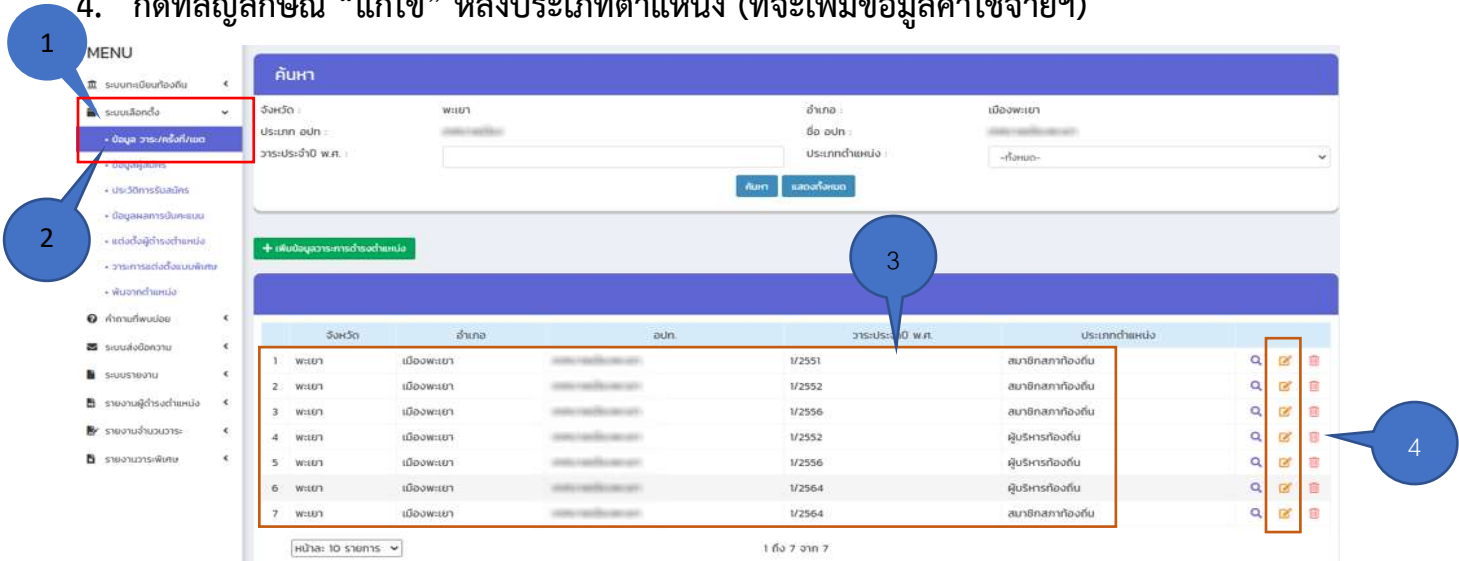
4. กดที่สัญลักษณ์ "แก้ไข" หลังประเภทตำแหน่ง (ที่จะเพิ่มข้อมูลค่าใช้จ่ายฯ)

1

MENU

ระบบทะเบียนท้องถิ่น

ระบบเลือกตั้ง

• ข้อมูล วาระ/ครั้งที่/เขต

• ข้อมูลผู้สมัคร

• ประวัติการรับสมัคร

• ข้อมูลผลการนับคะแนน

• แต่งตั้งผู้ดำรงตำแหน่ง

• วาระการแต่งตั้งแบบพิเศษ

• พ้นจากตำแหน่ง

คำถามที่พบบ่อย

ระบบส่งข้อความ

ระบบรายงาน

รายงานผู้ดำรงตำแหน่ง

รายงานจำนวนวาระ

รายงานวาระพิเศษ

2

ค้นหา

จังหวัด : พะเยา

อำเภอ : เมืองพะเยา

ประเภท อปท. : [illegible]

ชื่อ อปท. : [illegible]

วาระประจำปี พ.ศ. :

ประเภทตำแหน่ง : --ทั้งหมด--

ค้นหา แสดงทั้งหมด

+ เพิ่มข้อมูลวาระการดำรงตำแหน่ง

3

| | จังหวัด | อำเภอ | อปท. | วาระประจำปี พ.ศ. | ประเภทตำแหน่ง |
|---|---|---|---|---|---|
| 1 | พะเยา | เมืองพะเยา | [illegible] | 1/2551 | สมาชิกสภาท้องถิ่น |
| 2 | พะเยา | เมืองพะเยา | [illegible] | 1/2552 | สมาชิกสภาท้องถิ่น |
| 3 | พะเยา | เมืองพะเยา | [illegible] | 1/2556 | สมาชิกสภาท้องถิ่น |
| 4 | พะเยา | เมืองพะเยา | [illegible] | 1/2552 | ผู้บริหารท้องถิ่น |
| 5 | พะเยา | เมืองพะเยา | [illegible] | 1/2556 | ผู้บริหารท้องถิ่น |
| 6 | พะเยา | เมืองพะเยา | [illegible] | 1/2564 | ผู้บริหารท้องถิ่น |
| 7 | พะเยา | เมืองพะเยา | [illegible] | 1/2564 | สมาชิกสภาท้องถิ่น |

4

หน้าละ 10 รายการ

1 ถึง 7 จาก 7